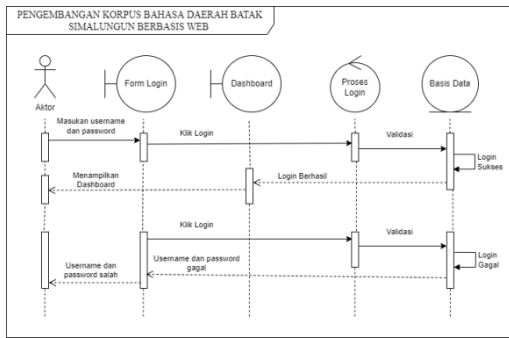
PENGEMBANGAN KORPUS BAHASA DAERAH BATAK SIMALUNGUN BERBASIS WEB

Aktor

Form Login

Dashboard

Proses Login

Basis Data

Masukan username dan password

Klik Login

Validasi

Login Sukses

Menampilkan Dashboard

Login Berhasil

Klik Login

Validasi

Login Gagal

Username dan password salah

Username dan password gagal